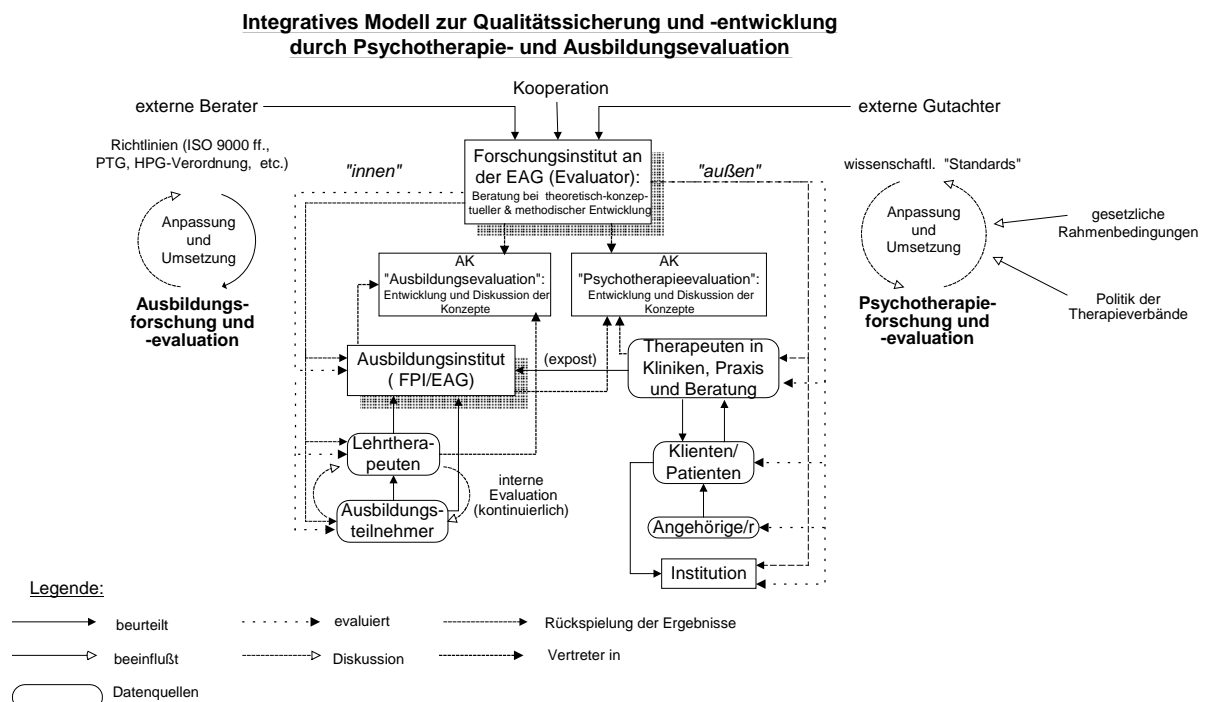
Integratives Modell zur Qualitätssicherung und -entwicklung durch Psychotherapie- und Ausbildungsevaluation

Kooperation

externe Berater

externe Gutachter

Richtlinien (ISO 9000 ff., PTG, HPG-Verordnung, etc.)

"innen"

Forschungsinstitut an der EAG (Evaluator): Beratung bei theoretisch-konzeptueller & methodischer Entwicklung

"außen"

wissenschaftl. "Standards"

Anpassung und Umsetzung

Ausbildungsforschung und -evaluation

Anpassung und Umsetzung

gesetzliche Rahmenbedingungen

Politik der Therapieverbände

Psychotherapieforschung und -evaluation

AK "Ausbildungsevaluation": Entwicklung und Diskussion der Konzepte

AK "Psychotherapieevaluation": Entwicklung und Diskussion der Konzepte

Ausbildungsinstitut ( FPI/EAG)

(expost)

Therapeuten in Kliniken, Praxis und Beratung

Lehrtherapeuten

interne Evaluation (kontinuierlich)

Ausbildungsteilnehmer

Klienten/ Patienten

Angehörige/r

Institution

Legende:

beurteilt

evaluiert

Rückspielung der Ergebnisse

beeinflußt

Diskussion

Vertreter in

Datenquellen